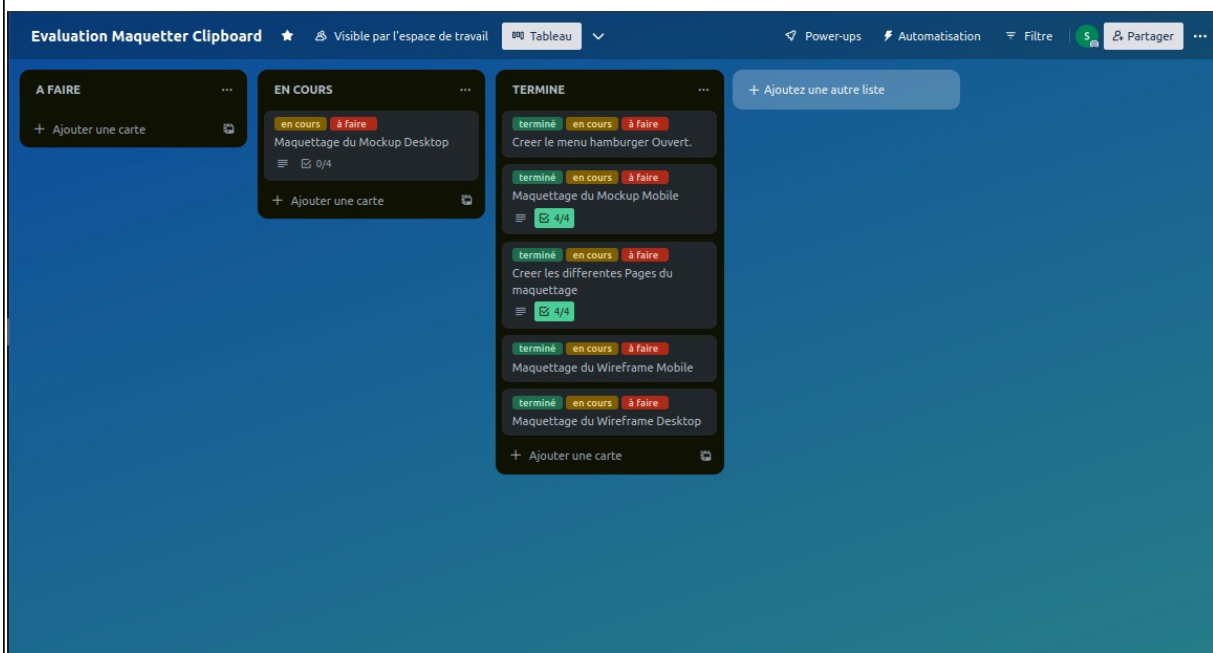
Evaluation Maquetter Clipboard
Visible par l'espace de travail
Tableau
Power-ups
Automatisation
Filtre
S
Partager
...

A FAIRE
...
+ Ajouter une carte

EN COURS
...
en cours
à faire
Maquettage du Mockup Desktop
0/4
+ Ajouter une carte

TERMINE
...
terminé
en cours
à faire
Creer le menu hamburger Ouvert.

terminé
en cours
à faire
Maquettage du Mockup Mobile
4/4

terminé
en cours
à faire
Creer les differentes Pages du maquettage
4/4

terminé
en cours
à faire
Maquettage du Wireframe Mobile

terminé
en cours
à faire
Maquettage du Wireframe Desktop

+ Ajouter une carte

+ Ajoutez une autre liste